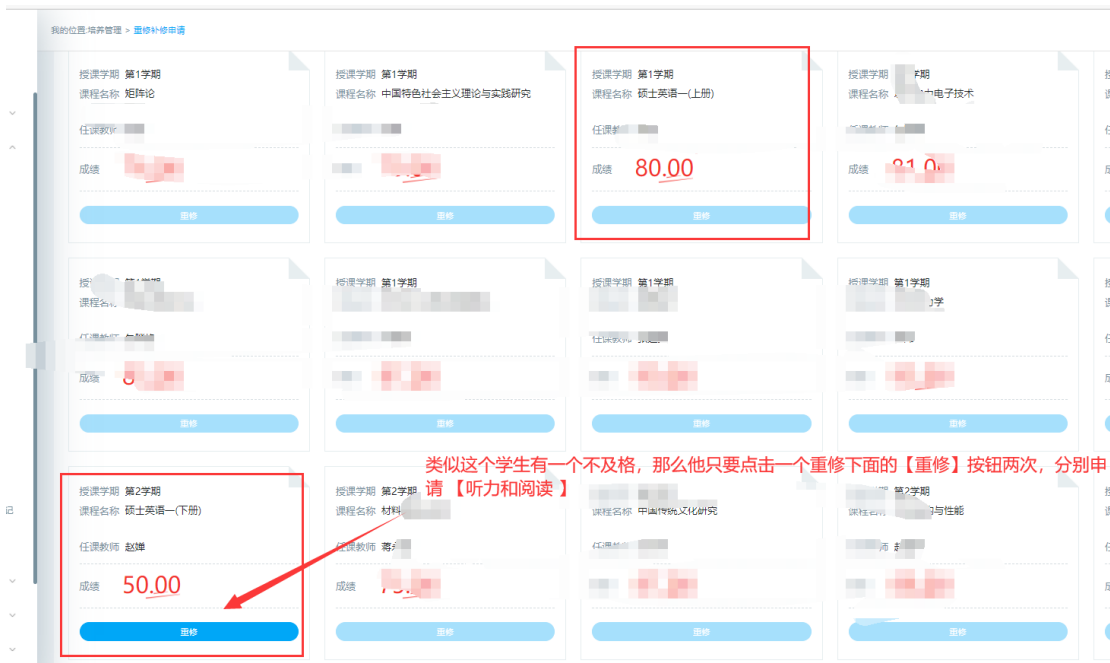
我的位置:培养管理 > 重修补修申请

授课学期 第1学期
课程名称 矩阵论
任课教师 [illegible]
成绩 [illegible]
重修

授课学期 第1学期
课程名称 中国特色社会主义理论与实践研究
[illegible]
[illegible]
重修

授课学期 第1学期
课程名称 硕士英语一(上册)
任课教师 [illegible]
成绩 80.00
重修

授课学期 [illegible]
课程名称 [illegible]电子技术
任课教师 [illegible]
成绩 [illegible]
重修

授课学期 第1学期
课程名称 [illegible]
任课教师 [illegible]
成绩 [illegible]
重修

授课学期 第1学期
课程名称 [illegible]
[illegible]
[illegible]
重修

授课学期 第1学期
课程名称 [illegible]
任课教师 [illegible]
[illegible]
重修

授课学期 第1学期
课程名称 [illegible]学
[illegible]
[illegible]
重修

类似这个学生有一个不及格，那么他只要点击一个重修下面的【重修】按钮两次，分别申请 【听力和阅读 】

授课学期 第2学期
课程名称 硕士英语一(下册)
任课教师 赵嬋
成绩 50.00
重修

授课学期 第2学期
课程名称 材料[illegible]
任课教师 蒋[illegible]
成绩 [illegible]
重修

授课学期 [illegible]
课程名称 中国传统文化研究
任课教师 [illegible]
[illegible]
重修

授课学期 第2学期
课程名称 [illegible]与性能
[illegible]师 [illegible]
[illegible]
重修